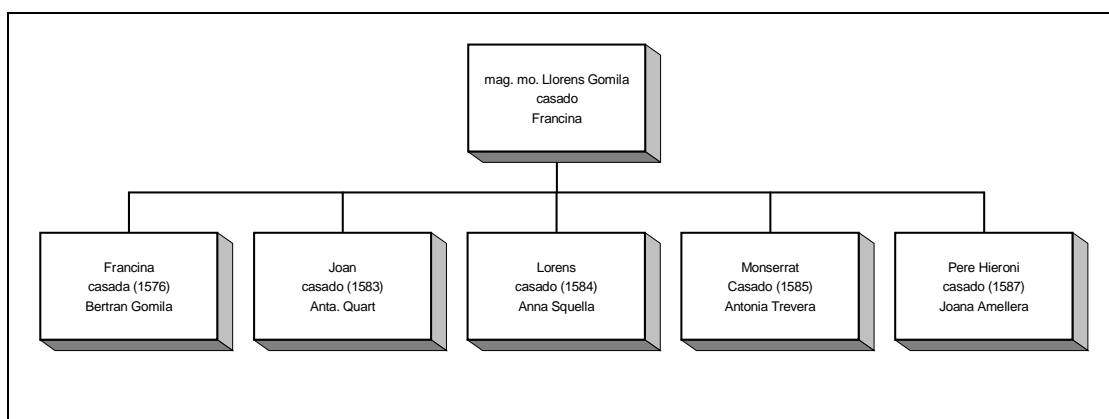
mag. mo. Llorens Gomila
casado
Francina

Francina
casada (1576)
Bertran Gomila

Joan
casado (1583)
Anta. Quart

Lorens
casado (1584)
Anna Squella

Monserrat
Casado (1585)
Antonia Trevera

Pere Hieroni
casado (1587)
Joana Amellera